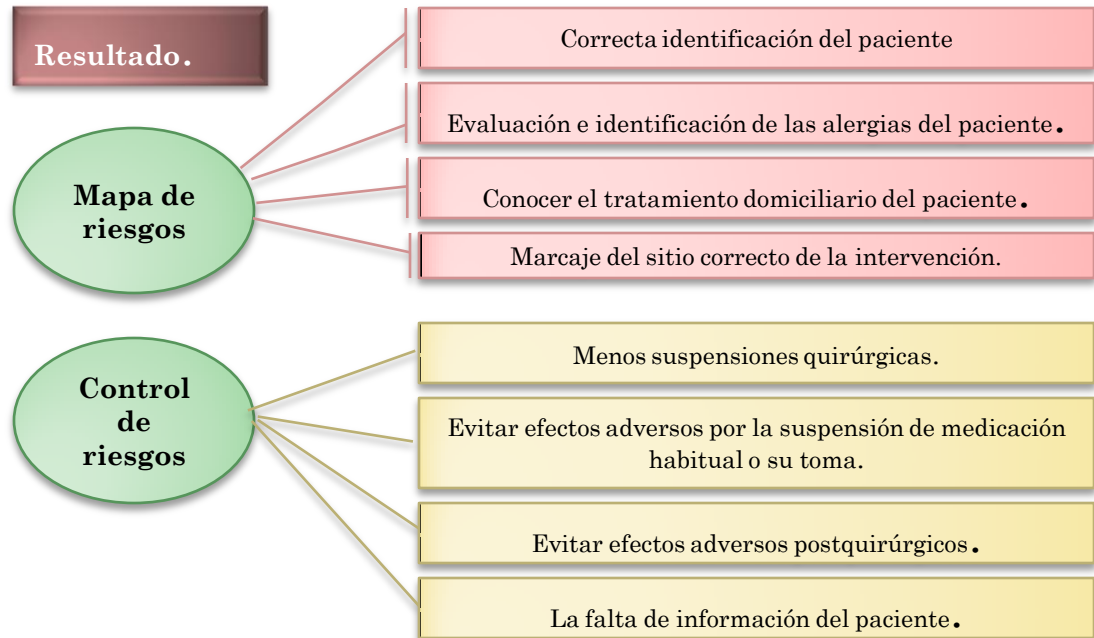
Resultado.

Mapa de riesgos

Correcta identificación del paciente

Evaluación e identificación de las alergias del paciente.

Conocer el tratamiento domiciliario del paciente.

Marcaje del sitio correcto de la intervención.

Control de riesgos

Menos suspensiones quirúrgicas.

Evitar efectos adversos por la suspensión de medicación habitual o su toma.

Evitar efectos adversos postquirúrgicos.

La falta de información del paciente.